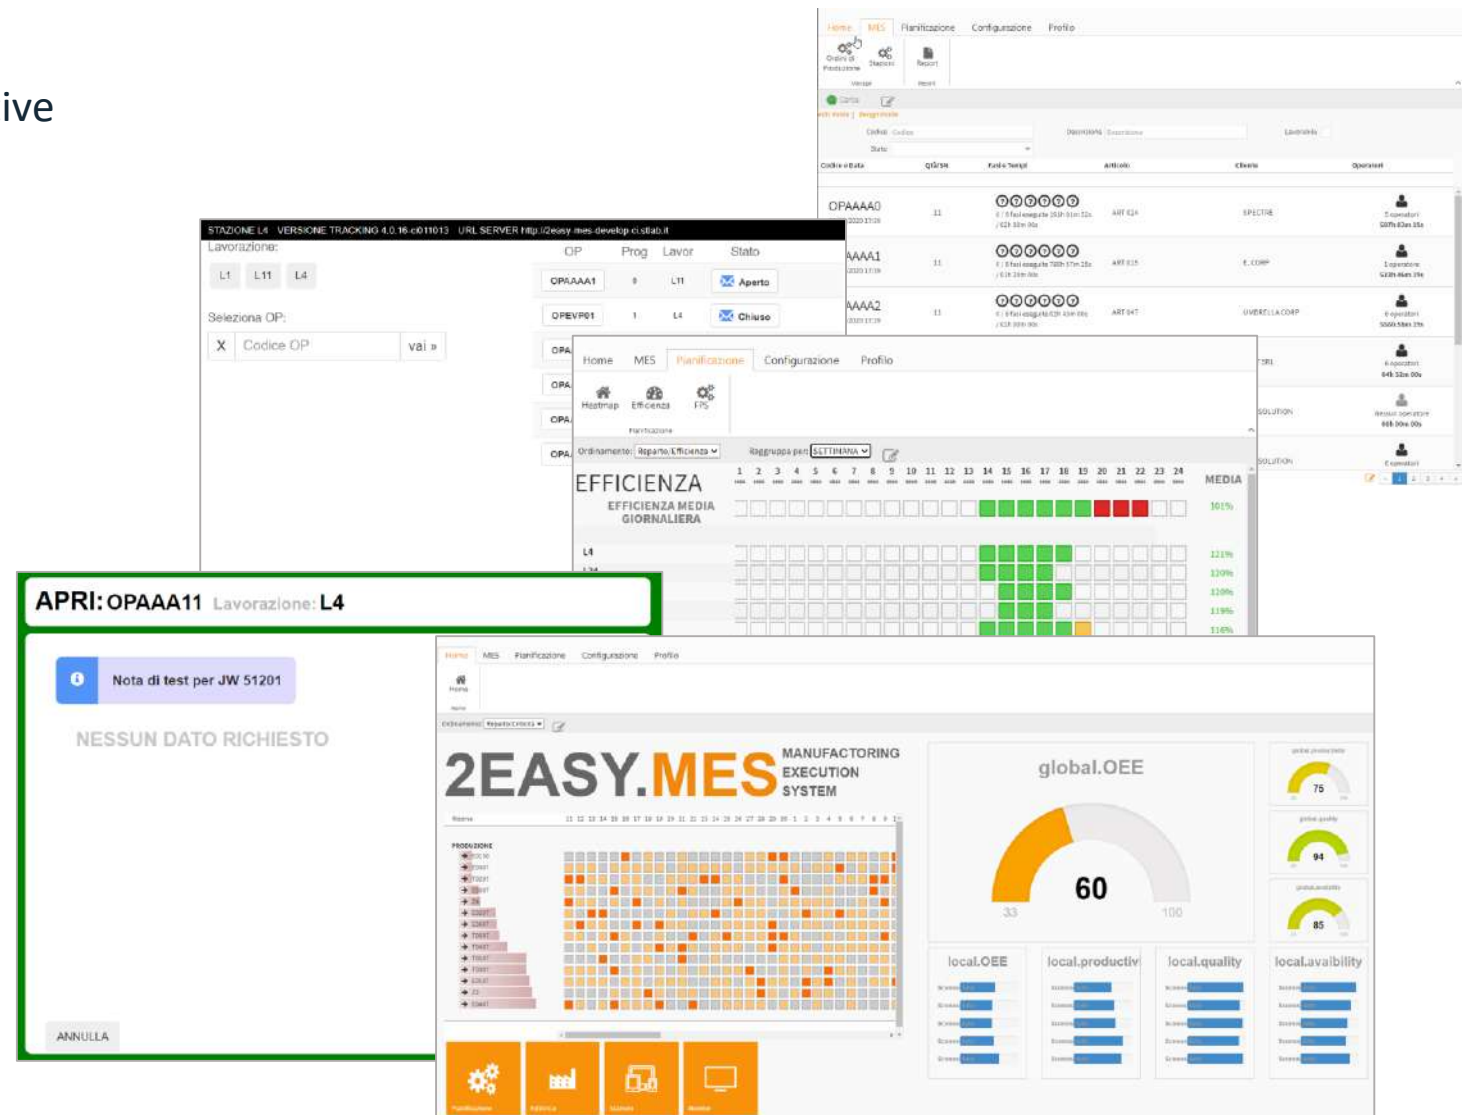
ive

Home MES Pianificazione Configurazione Profilo

Ordini di Produzione Stazioni Report

Codice Descrizione Lavorazione

Stato

Codice e Data Qtà/Sn Fasi e Tempi Articolo Cliente Operatori

OPAAAA0 11 ART 024 SPECTRE 3 operatori

AAAA1 11 ART 035 E.CORP 1 operatore

AAAA2 11 ART 047 UMBRELLA CORP 4 operatori

STAZIONE L4 VERSIONE TRACKING 4.0.16-c011013 URL SERVER http://2easy-mes-develop.ci.stlab.it

Lavorazione:

L1 L11 L4

Seleziona OP:

X Codice OP vai »

OP Prog Lavor Stato

OPAAAA1 0 L11 Aperto

OPEVP01 1 L4 Chiuso

OPA

OPA

OPA

OPA

Home MES Pianificazione Configurazione Profilo

Heatmap Efficienza FPS

Pianificazione

Ordinamento: Reparto,Efficienza Raggruppa per: SETTIMANA

EFFICIENZA

EFFICIENZA MEDIA GIORNALIERA

1 2 3 4 5 6 7 8 9 10 11 12 13 14 15 16 17 18 19 20 21 22 23 24 MEDIA

101%

L4 121%

120%

120%

119%

116%

APRI: OPAAA11 Lavorazione: L4

Nota di test per JW 51201

NESSUN DATO RICHIESTO

ANNULLA

Home MES Pianificazione Configurazione Profilo

2EASY.MES MANUFACTORING EXECUTION SYSTEM

global.OEE

60

33 100

75

94

85

local.OEE local.productiv local.quality local.avaibility